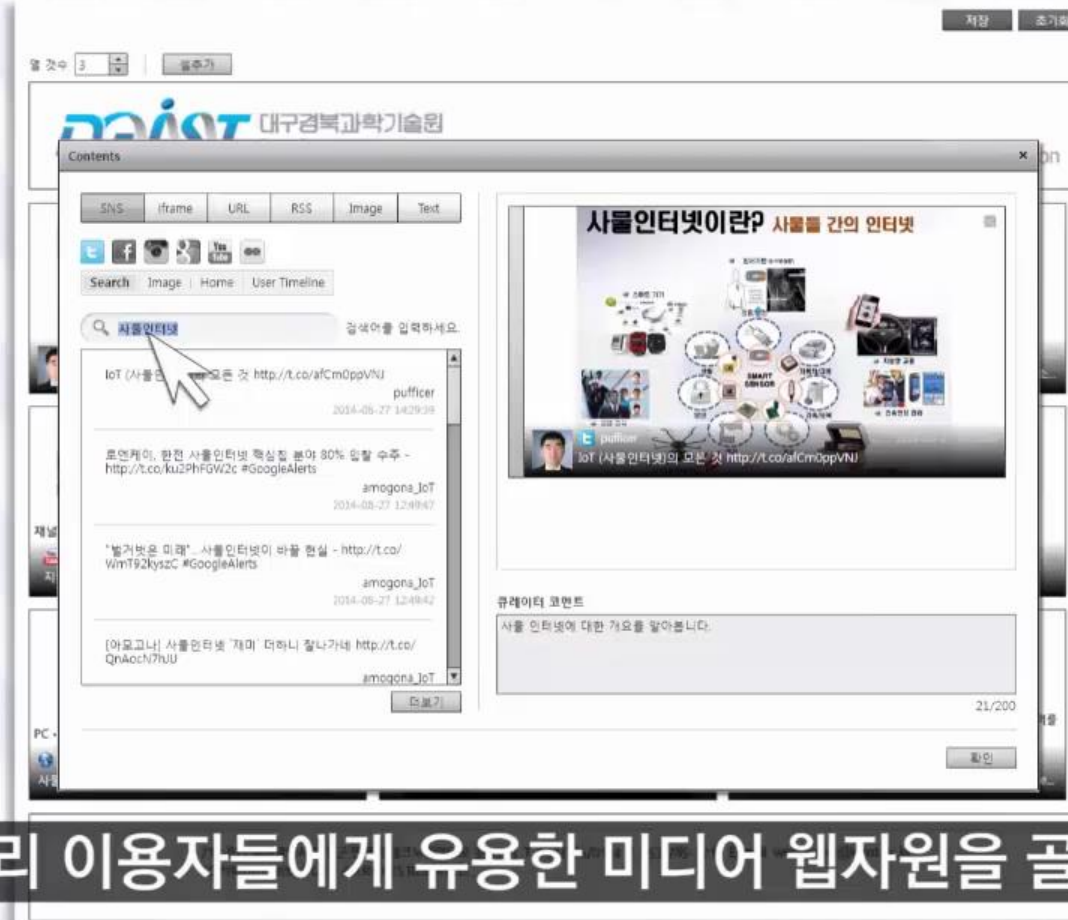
저장 초기화

열 갯수 3 열추가

DGIST 대구경북과학기술원

Contents ×

SNS iframe URL RSS Image Text

Search Image Home User Timeline

사물인터넷 검색어를 입력하세요.

IoT (사물인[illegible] 모든 것 http://t.co/afCm0ppVNJ
pufficer
2014-08-27 14:29:39

로엔케이, 한전 사물인터넷 핵심칩 분야 80% 입찰 수주 - http://t.co/ku2PhFGW2c #GoogleAlerts
amogona_IoT
2014-08-27 12:49:47

"벌거벗은 미래"... 사물인터넷이 바꿀 현실 - http://t.co/WmT92kyszC #GoogleAlerts
amogona_IoT
2014-08-27 12:49:42

[아모고나] 사물인터넷 '재미' 더하니 잘나가네 http://t.co/QnAocN7hJU
amogona_IoT

더보기

사물인터넷이란? 사물들 간의 인터넷

SMART SENSOR

pufficer
IoT (사물인터넷)의 모든 것 http://t.co/afCm0ppVNJ

큐레이터 코멘트
사물 인터넷에 대한 개요를 알아봅니다.
21/200

확인

리 이용자들에게 유용한 미디어 웹자원을 골